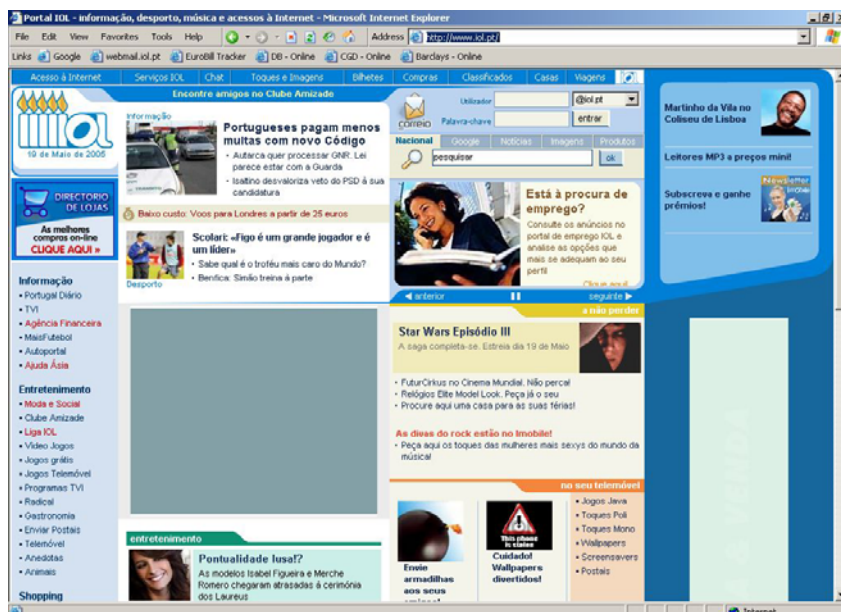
Portal IOL - informação, desporto, música e acessos à Internet - Microsoft Internet Explorer

File Edit View Favorites Tools Help

Address http://www.iol.pt/

Links Google webmail.iol.pt EuroBill Tracker DB - Online CGD - Online Barclays - Online

Acesso à Internet | Serviços IOL | Chat | Toques e Imagens | Bilhetes | Compras | Classificados | Casas | Viagens

Encontre amigos no Clube Amizade

IOL
19 de Maio de 2005

DIRECTORIO DE LOJAS
As melhores compras on-line
CLIQUE AQUI »

Informação
Portugueses pagam menos multas com novo Código
• Autarca quer processar GNR. Lei parece estar com a Guarda
• Isaltino desvaloriza veto do PSD à sua candidatura

Baixo custo: Voos para Londres a partir de 25 euros

Scolari: «Figo é um grande jogador e é um líder»
• Sabe qual é o troféu mais caro do Mundo?
• Benfica: Simão treina à parte
Desporto

Utilizador @iol.pt
Palavra-chave entrar
correio

Nacional | Google | Notícias | Imagens | Produtos
pesquisar ok

Está à procura de emprego?
Consulte os anúncios no portal de emprego IOL e analise as opções que mais se adequam ao seu perfil
Clique aqui

◄ anterior || seguinte ►

Martinho da Vila no Coliseu de Lisboa

Leitores MP3 a preços mini!

Subscreva e ganhe prémios!
Newsletter

Informação
• Portugal Diário
• TVI
• Agência Financeira
• MaisFutebol
• Autoportal
• Ajuda Ásia

Entretenimento
• Moda e Social
• Clube Amizade
• Liga IOL
• Vídeo Jogos
• Jogos grátis
• Jogos Telemóvel
• Programas TVI
• Radical
• Gastronomia
• Enviar Postais
• Telemóvel
• Anedotas
• Animais

Shopping

a não perder
Star Wars Episódio III
A saga completa-se. Estreia dia 19 de Maio
• FuturCirkus no Cinema Mundial. Não perca!
• Relógios Elite Model Look. Peça já o seu
• Procure aqui uma casa para as suas férias!

As divas do rock estão no Imobile!
• Peça aqui os toques das mulheres mais sexys do mundo da música!

no seu telemóvel
Envie armadilhas aos seus amigos!
Cuidado! Wallpapers divertidos!
• Jogos Java
• Toques Poli
• Toques Mono
• Wallpapers
• Screensavers
• Postais

entretenimento
Pontualidade lusa!?
As modelos Isabel Figueira e Merche Romero chegaram atrasadas à cerimónia dos Laureus

Internet